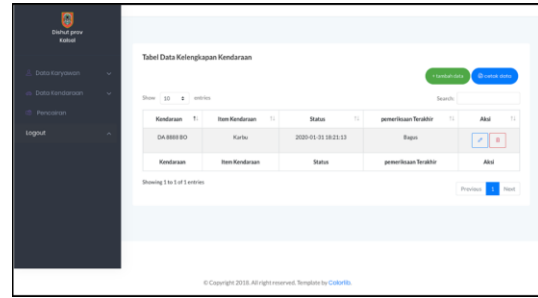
Dishut prov Kaltol

Data Karyawan

Data Kendaraan

Pencarian

Logout

Tabel Data Kelengkapan Kendaraan

+ tambah data

cetak data

Show 10 entries

Search:

| Kendaraan | Item Kendaraan | Status | pemeriksaan Terakhir | Aksi |
|---|---|---|---|---|
| DA 8888 BO | Korbu | 2020-01-31 18:21:13 | Bagus | |
| Kendaraan | Item Kendaraan | Status | pemeriksaan Terakhir | Aksi |

Showing 1 to 1 of 1 entries

Previous 1 Next

© Copyright 2018. All right reserved. Template by Colorlib.